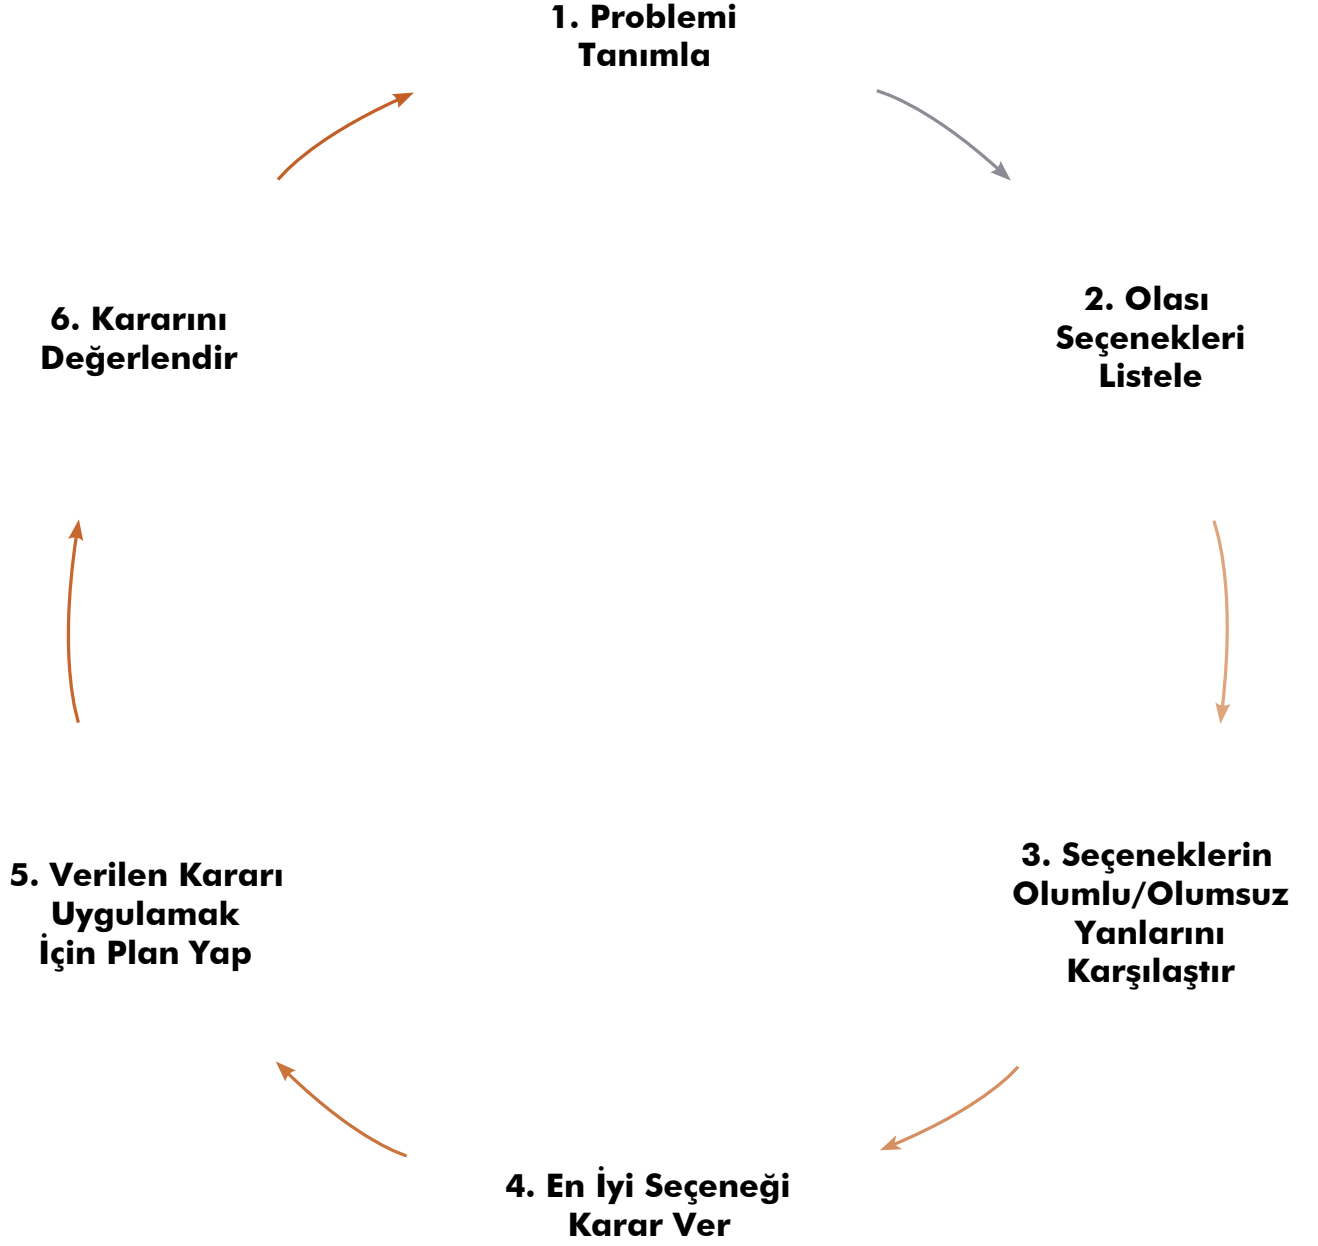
1. Problemi Tanımla

2. Olası Seçenekleri Listele

3. Seçeneklerin Olumlu/Olumsuz Yanlarını Karşılaştır

4. En İyi Seçeneği Karar Ver

5. Verilen Kararı Uygulamak İçin Plan Yap

6. Kararını Değerlendir